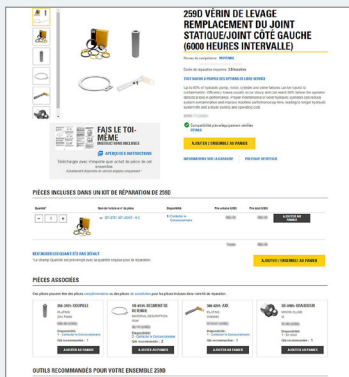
259D VÉRIN DE LEVAGE REMPLACEMENT DU JOINT STATIQUE/JOINT CÔTÉ GAUCHE (6000 HEURES INTERVALLE)

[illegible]

FAIS LE TOI-MÊME
INSTRUCTIONS INCLUSES

APERÇU DES INSTRUCTIONS

AJOUTER L'ENSEMBLE AU PANIER

PIÈCES INCLUSES DANS UN KIT DE RÉPARATION DE 259D

| Quantité* | Numéro de la pièce et le pièce | Disponibilité | Prix unitaire (USD) | Prix total (USD) | |
|---|---|---|---|---|---|
| 1 | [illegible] | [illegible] | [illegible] | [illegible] | AJOUTER AU PANIER |

AJOUTER L'ENSEMBLE AU PANIER

PIÈCES ASSOCIÉES

| 386-3415: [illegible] | 386-4514: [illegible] | 386-4351: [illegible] | 351-6965: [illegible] |
|---|---|---|---|
| AJOUTER AU PANIER | AJOUTER AU PANIER | AJOUTER AU PANIER | AJOUTER AU PANIER |

OUTILS RECOMMANDÉS POUR VOTRE ENSEMBLE 259D